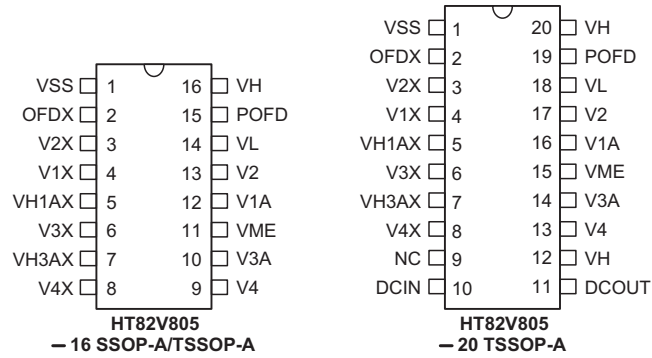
VSS 1
OFDX 2
V2X 3
V1X 4
VH1AX 5
V3X 6
VH3AX 7
V4X 8
16 VH
15 POFD
14 VL
13 V2
12 V1A
11 VME
10 V3A
9 V4

HT82V805
— 16 SSOP-A/TSSOP-A

VSS 1
OFDX 2
V2X 3
V1X 4
VH1AX 5
V3X 6
VH3AX 7
V4X 8
NC 9
DCIN 10
20 VH
19 POFD
18 VL
17 V2
16 V1A
15 VME
14 V3A
13 V4
12 VH
11 DCOUT

HT82V805
— 20 TSSOP-A